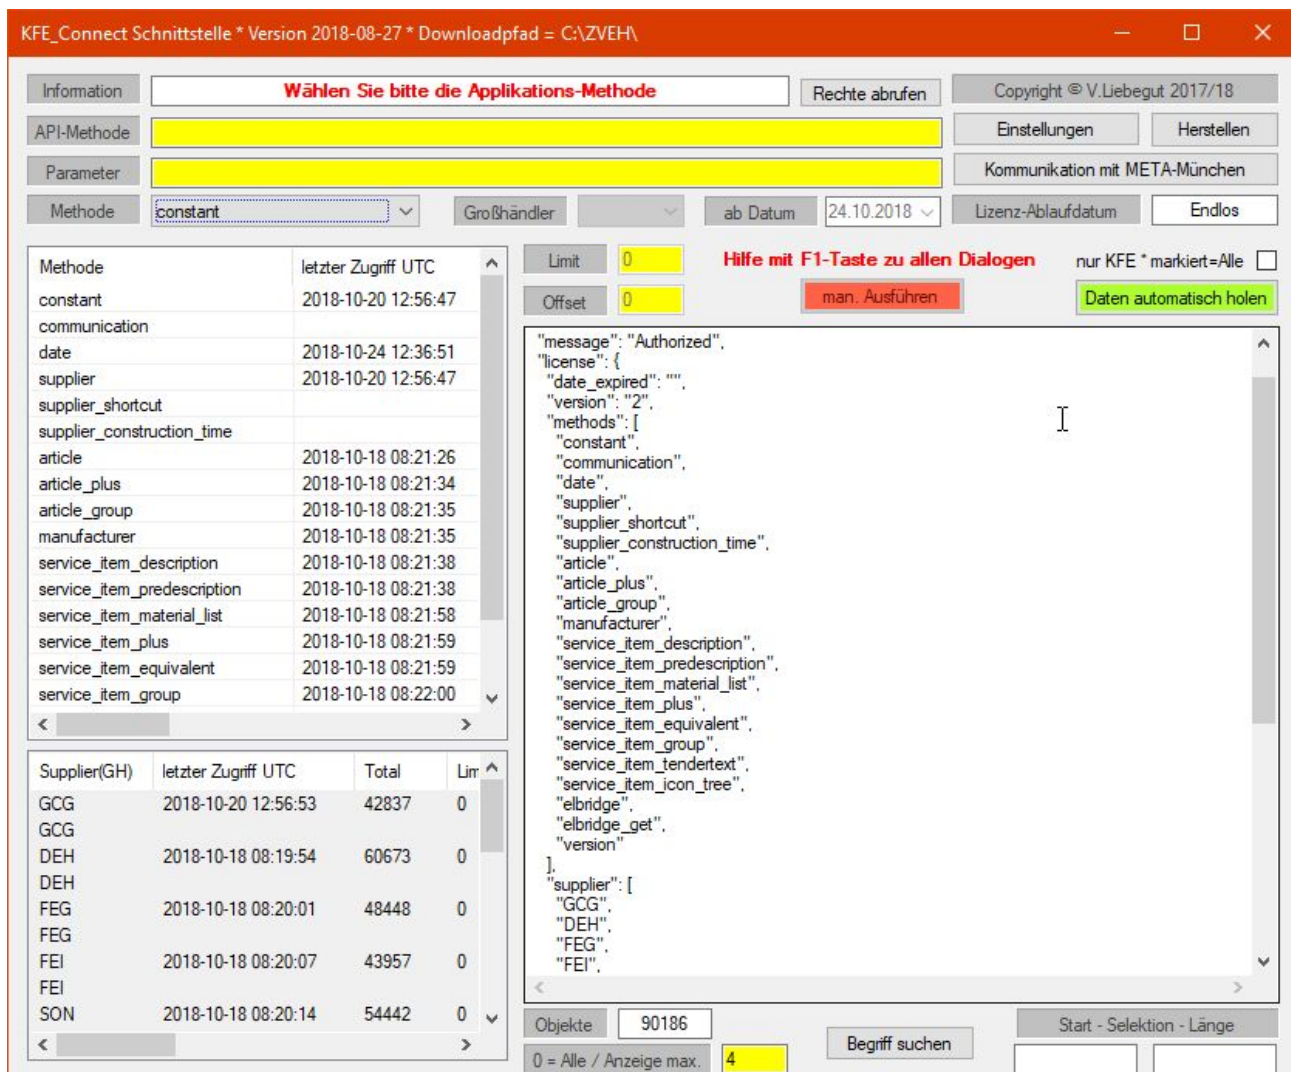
KFE_Connect Schnittstelle * Version 2018-08-27 * Downloadpfad = C:\ZVEH\

Information | Wählen Sie bitte die Applikations-Methode | Rechte abrufen | Copyright © V.Liebegut 2017/18

API-Methode | Einstellungen | Herstellen

Parameter | Kommunikation mit META-München

Methode | constant | Großhändler | ab Datum | 24.10.2018 | Lizenz-Ablaufdatum | Endlos

| Methode | letzter Zugriff UTC |
|---|---|
| constant | 2018-10-20 12:56:47 |
| communication | |
| date | 2018-10-24 12:36:51 |
| supplier | 2018-10-20 12:56:47 |
| supplier_shortcut | |
| supplier_construction_time | |
| article | 2018-10-18 08:21:26 |
| article_plus | 2018-10-18 08:21:34 |
| article_group | 2018-10-18 08:21:35 |
| manufacturer | 2018-10-18 08:21:35 |
| service_item_description | 2018-10-18 08:21:38 |
| service_item_predescription | 2018-10-18 08:21:38 |
| service_item_material_list | 2018-10-18 08:21:58 |
| service_item_plus | 2018-10-18 08:21:59 |
| service_item_equivalent | 2018-10-18 08:21:59 |
| service_item_group | 2018-10-18 08:22:00 |

| Supplier(GH) | letzter Zugriff UTC | Total | Lim |
|---|---|---|---|
| GCG | 2018-10-20 12:56:53 | 42837 | 0 |
| GCG | | | |
| DEH | 2018-10-18 08:19:54 | 60673 | 0 |
| DEH | | | |
| FEG | 2018-10-18 08:20:01 | 48448 | 0 |
| FEG | | | |
| FEI | 2018-10-18 08:20:07 | 43957 | 0 |
| FEI | | | |
| SON | 2018-10-18 08:20:14 | 54442 | 0 |

Limit | 0 | Hilfe mit F1-Taste zu allen Dialogen | nur KFE * markiert=Alle

Offset | 0 | man. Ausführen | Daten automatisch holen

"message": "Authorized",
"license": {
"date_expired": "",
"version": "2",
"methods": [
"constant",
"communication",
"date",
"supplier",
"supplier_shortcut",
"supplier_construction_time",
"article",
"article_plus",
"article_group",
"manufacturer",
"service_item_description",
"service_item_predescription",
"service_item_material_list",
"service_item_plus",
"service_item_equivalent",
"service_item_group",
"service_item_tendertext",
"service_item_icon_tree",
"elbridge",
"elbridge_get",
"version"
],
"supplier": [
"GCG",
"DEH",
"FEG",
"FEI",

Objekte | 90186 | Begriff suchen | Start - Selektion - Länge

0 = Alle / Anzeige max. | 4